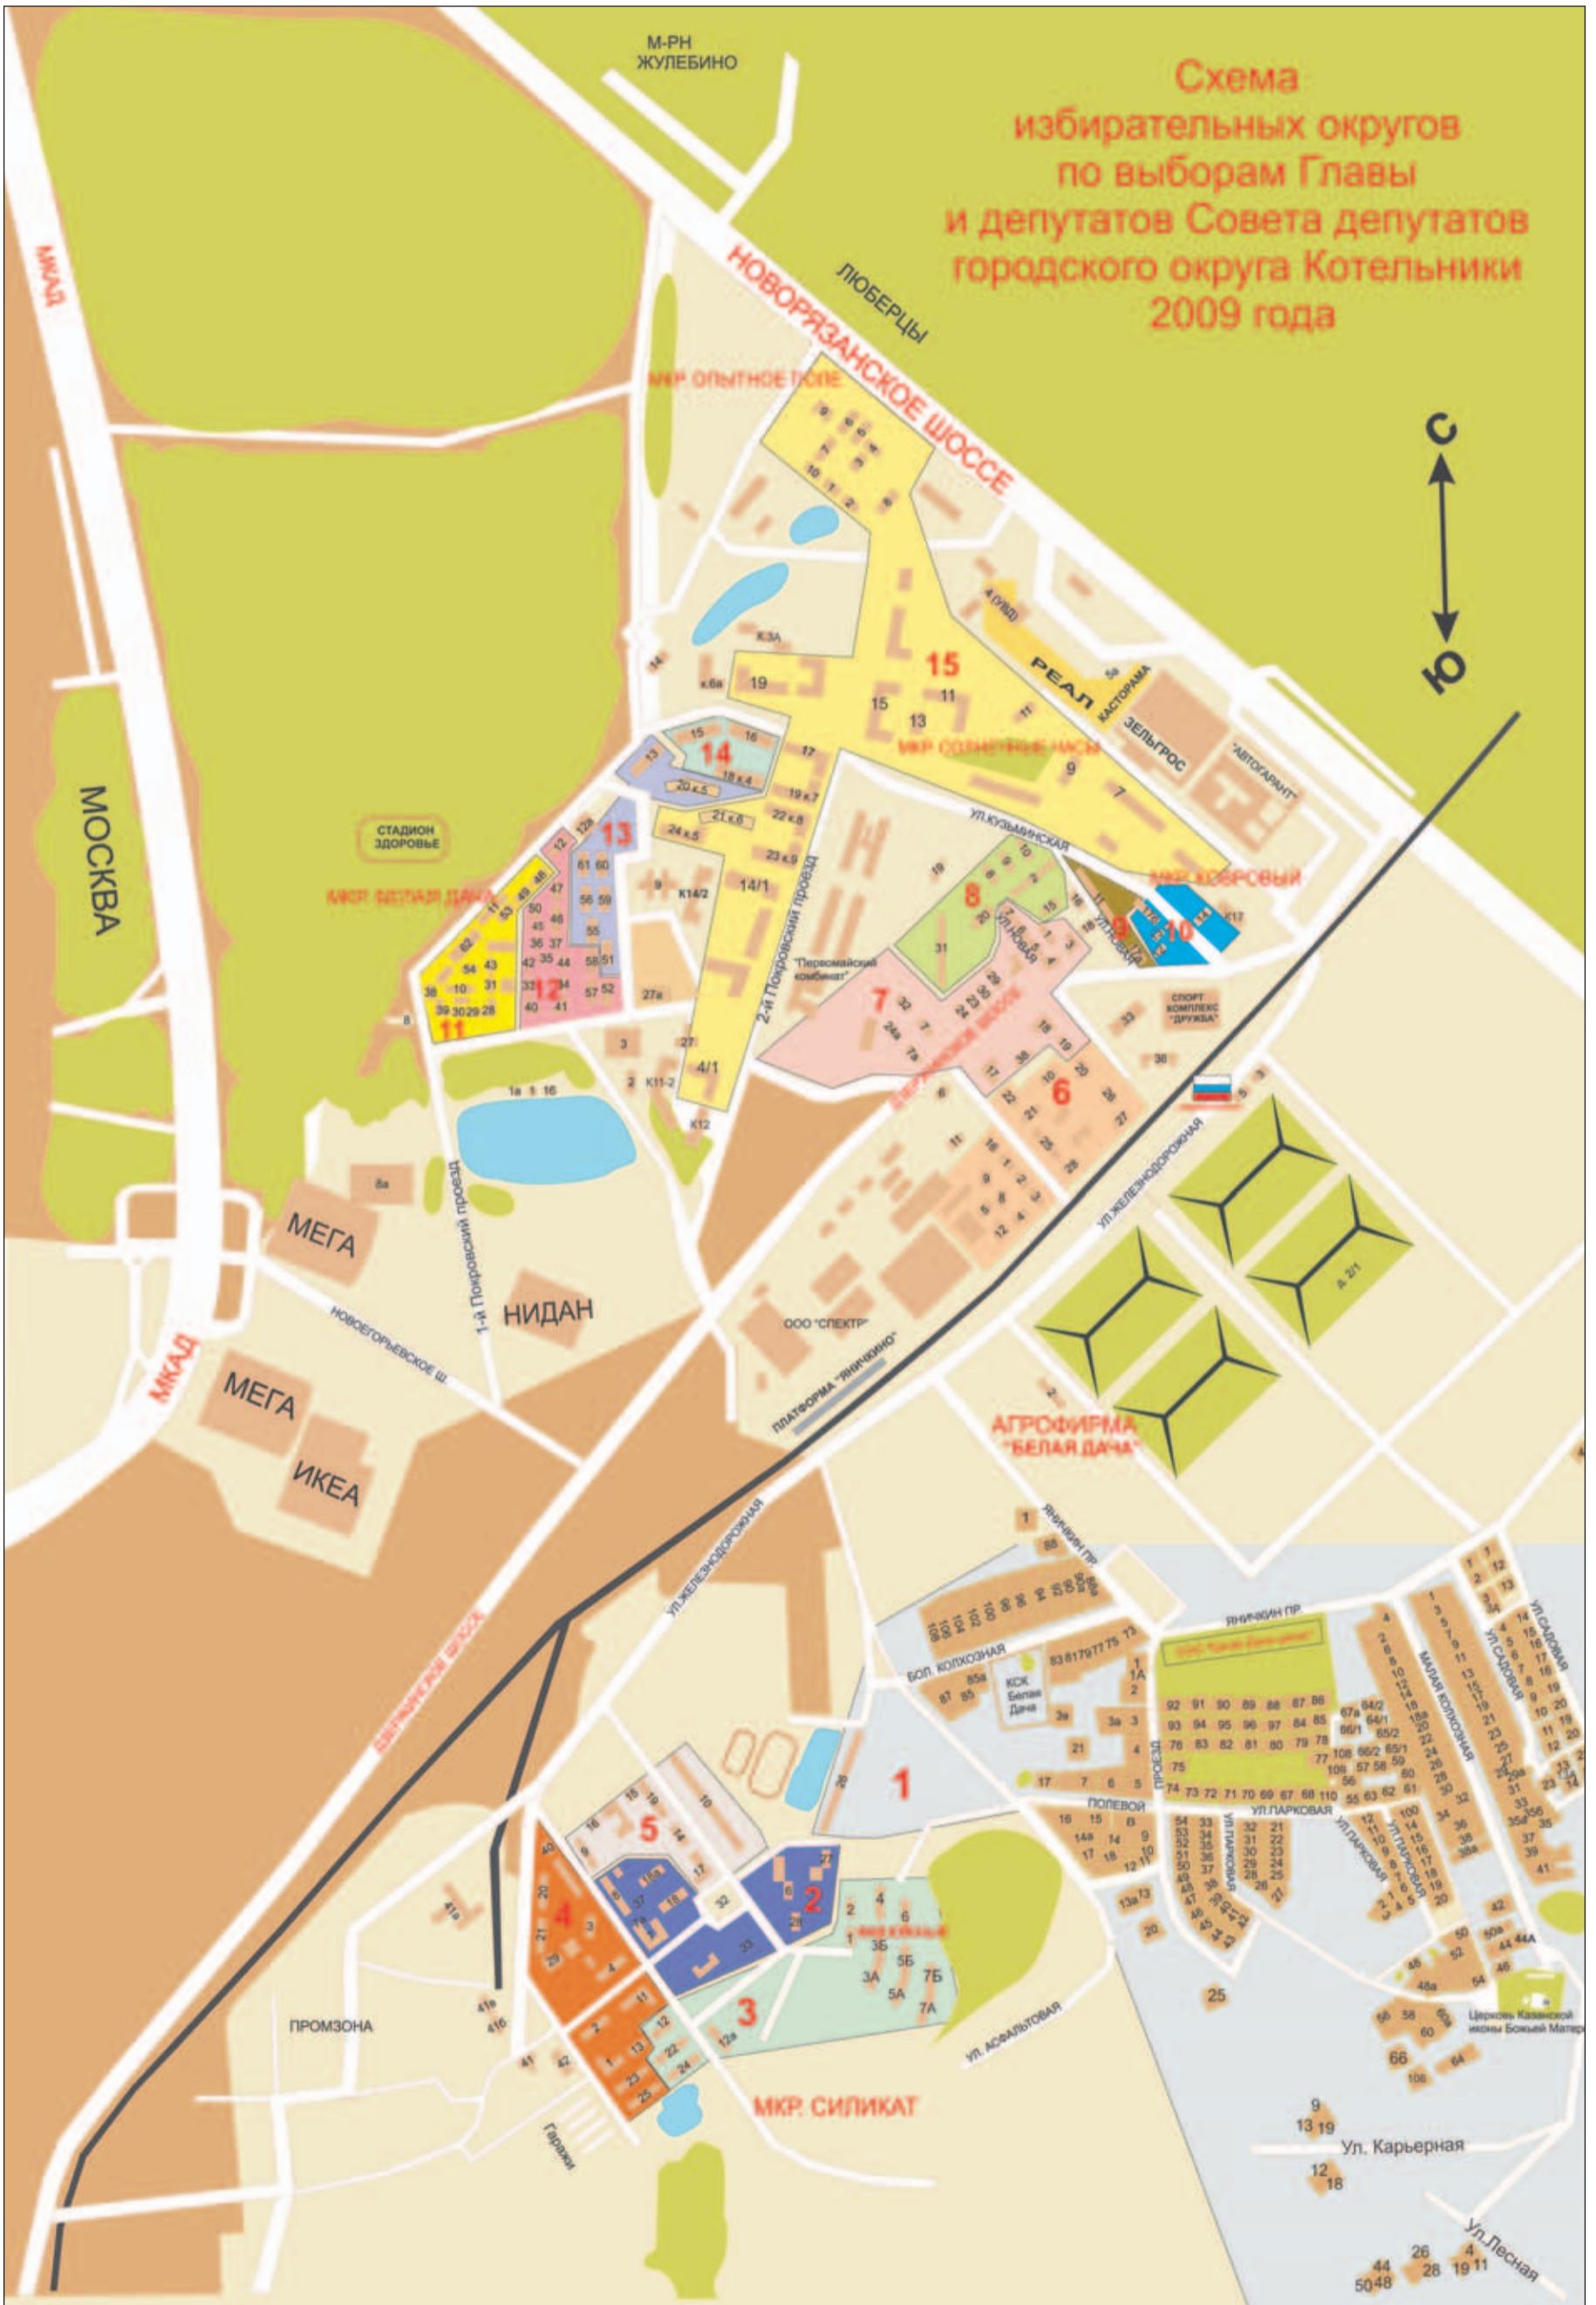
Схема избирательных округов по выборам Главы и депутатов Совета депутатов городского округа Котельники 2009 года

М-РН ЖУЛЕБИНО

ЛЮБЕРЦЫ

НОВОРЯЗАНСКОЕ ШОССЕ

МКАД

МОСКВА

С

Ю

МКР. ОПЫТНОЕ ПОЛЕ

МКР. СОЛНЕЧНЫЕ ЧАСЫ

МКР. КОВРОВЫЙ

МКР. БЕЛАЯ ДАЧА

СТАДИОН ЗДОРОВЬЕ

РЕАЛ

КАСТОРАМА

ЗЕЛЬГРОС

"АВТОГАРАНТ"

УЛ.КУЗЬМИНСКАЯ

УЛ.НОВАЯ

2-й Покровский проезд

1-й Покровский проезд

"Первомайский комбинат"

ДЗЕРЖИНСКОЕ ШОССЕ

СПОРТ КОМПЛЕКС "ДРУЖБА"

УЛ.ЖЕЛЕЗНОДОРОЖНАЯ

МЕГА

НИДАН

МЕГА

ИКЕА

НОВОЕГОРЬЕВСКОЕ Ш.

ООО "СПЕКТР"

ПЛАТФОРМА "ЯНИЧКИНО"

АГРОФИРМА "БЕЛАЯ ДАЧА"

д. 2/1

МКАД

ДЗЕРЖИНСКОЕ ШОССЕ

УЛ.ЖЕЛЕЗНОДОРОЖНАЯ

ЯНИЧКИН ПР.

БОЛ. КОЛХОЗНАЯ

КСК Белая Дача

ПОЛЕВОЙ

ПРОЕЗД

УЛ.ПАРКОВАЯ

МАЛАЯ КОЛХОЗНАЯ

УЛ.САДОВАЯ

ПРОМЗОНА

Гаражи

МКР. СИЛИКАТ

УЛ. АСФАЛЬТОВАЯ

Церковь Казанской иконы Божьей Матери

Ул. Карьерная

Ул.Лесная

1 2 3 4 5 6 7 8 9 10 11 12 13 14 15